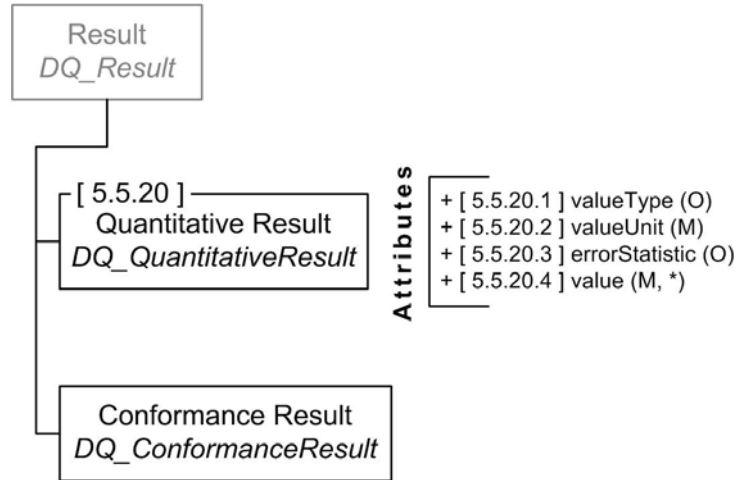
Result
DQ_Result

[ 5.5.20 ]
Quantitative Result
DQ_QuantitativeResult

Attributes
+ [ 5.5.20.1 ] valueType (O)
+ [ 5.5.20.2 ] valueUnit (M)
+ [ 5.5.20.3 ] errorStatistic (O)
+ [ 5.5.20.4 ] value (M, *)

Conformance Result
DQ_ConformanceResult